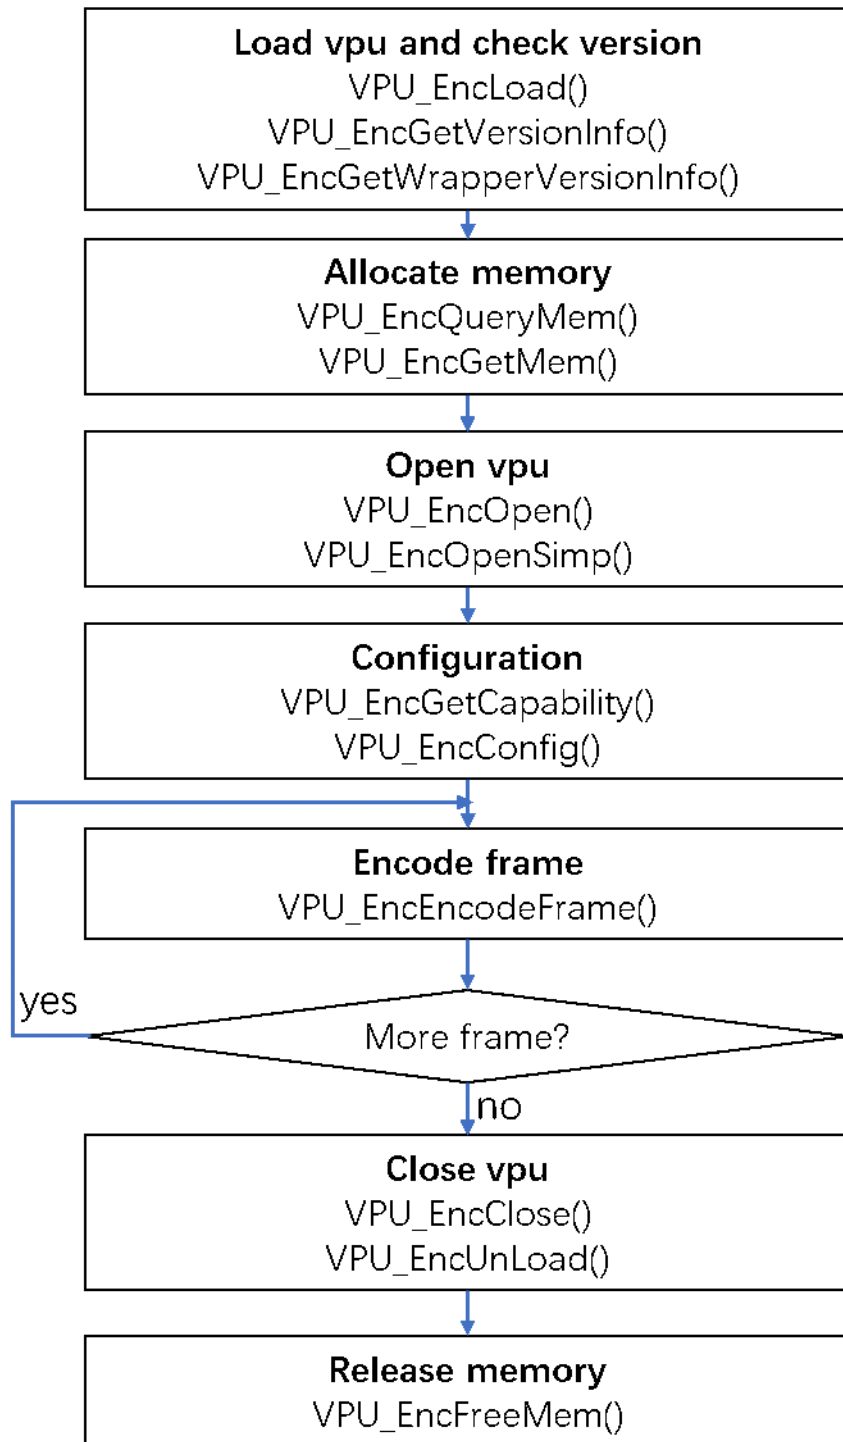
Load vpu and check version
VPU_EncLoad()
VPU_EncGetVersionInfo()
VPU_EncGetWrapperVersionInfo()

Allocate memory
VPU_EncQueryMem()
VPU_EncGetMem()

Open vpu
VPU_EncOpen()
VPU_EncOpenSimp()

Configuration
VPU_EncGetCapability()
VPU_EncConfig()

Encode frame
VPU_EncEncodeFrame()

yes

More frame?

no

Close vpu
VPU_EncClose()
VPU_EncUnLoad()

Release memory
VPU_EncFreeMem()